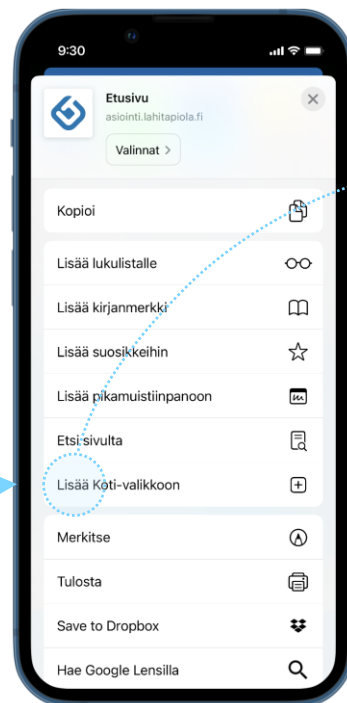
9:30

Etusivu
asiointi.lahitapiola.fi
Valinnat >

Kopioi

Lisää lukulistalle
Lisää kirjanmerkki
Lisää suosikkeihin
Lisää pikamuistiinpanoon
Etsi sivulta
Lisää Koti-valikkoon

Merkitse
Tulosta
Save to Dropbox
Hae Google Lensillä